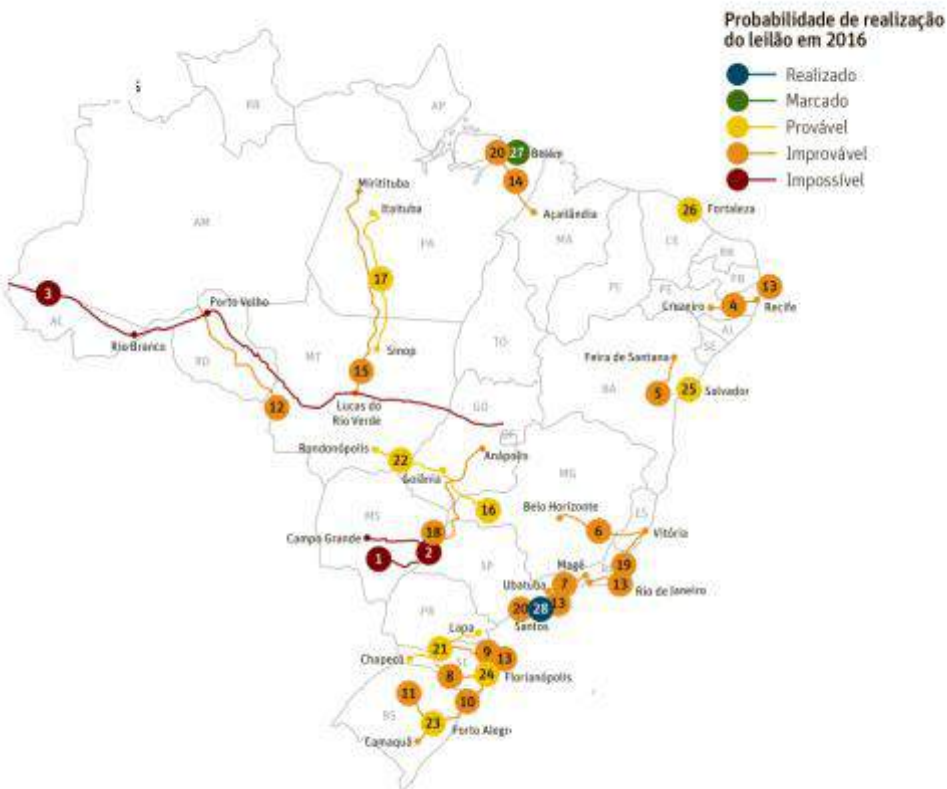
Probabilidade de realização do leilão em 2016

Realizado
Marcado
Provável
Improvável
Impossível

RR
AP
AM
PA
MA
CE
RN
PB
PE
AL
SE
AC
RO
MT
TO
BA
GO
DF
MG
ES
MS
SP
PR
SC
RS

20
27
Belém
14
Açailândia
26
Fortaleza
Miritituba
Itaituba
17
Sinop
15
Lucas do Rio Verde
3
Rio Branco
Porto Velho
12
13
Recife
4
Crasseiro
Feira de Santana
5
25
Salvador
Rondonópolis
22
Goiânia
Anápolis
16
Belo Horizonte
6
Vitória
18
Campo Grande
2
1
19
Magé
7
13
Rio de Janeiro
Ubatuba
20
28
3
Santos
Lapa
21
9
13
Chapecó
8
24
Florianópolis
11
10
23
Porto Alegre
Camaquã